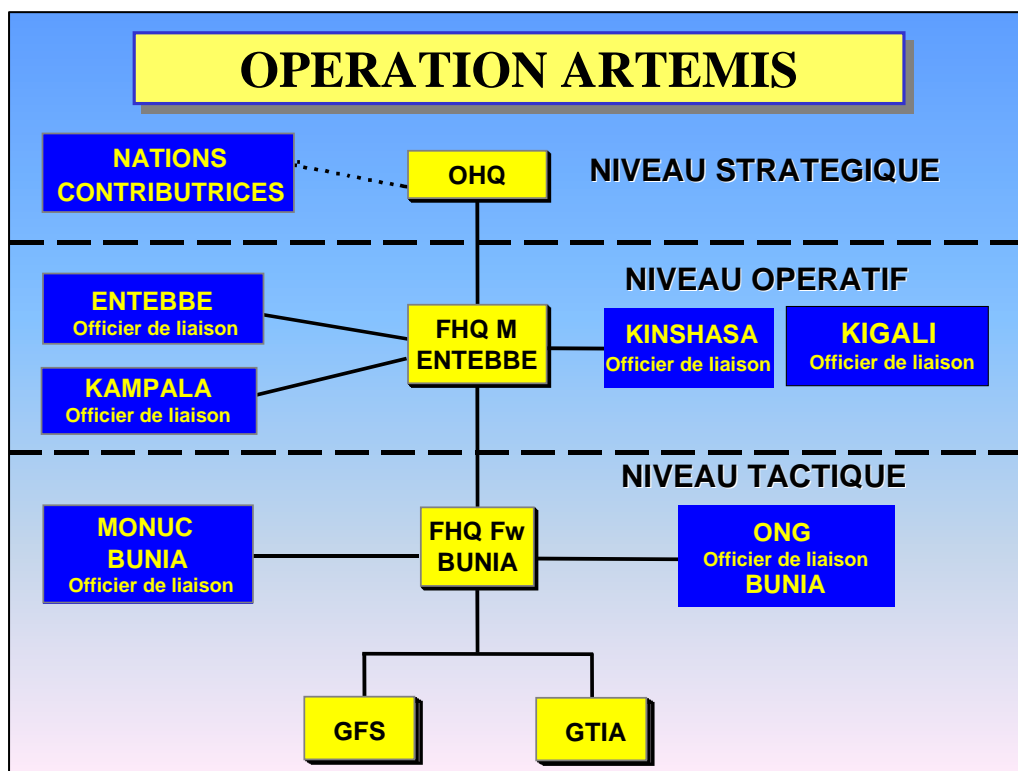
OPERATION ARTEMIS

NATIONS CONTRIBUTRICES

OHQ

NIVEAU STRATEGIQUE

NIVEAU OPERATIF

ENTEBBE
Officier de liaison

FHQ M
ENTEBBE

KINSHASA
Officier de liaison

KIGALI
Officier de liaison

KAMPALA
Officier de liaison

NIVEAU TACTIQUE

MONUC
BUNIA
Officier de liaison

FHQ Fw
BUNIA

ONG
Officier de liaison
BUNIA

GFS

GTIA